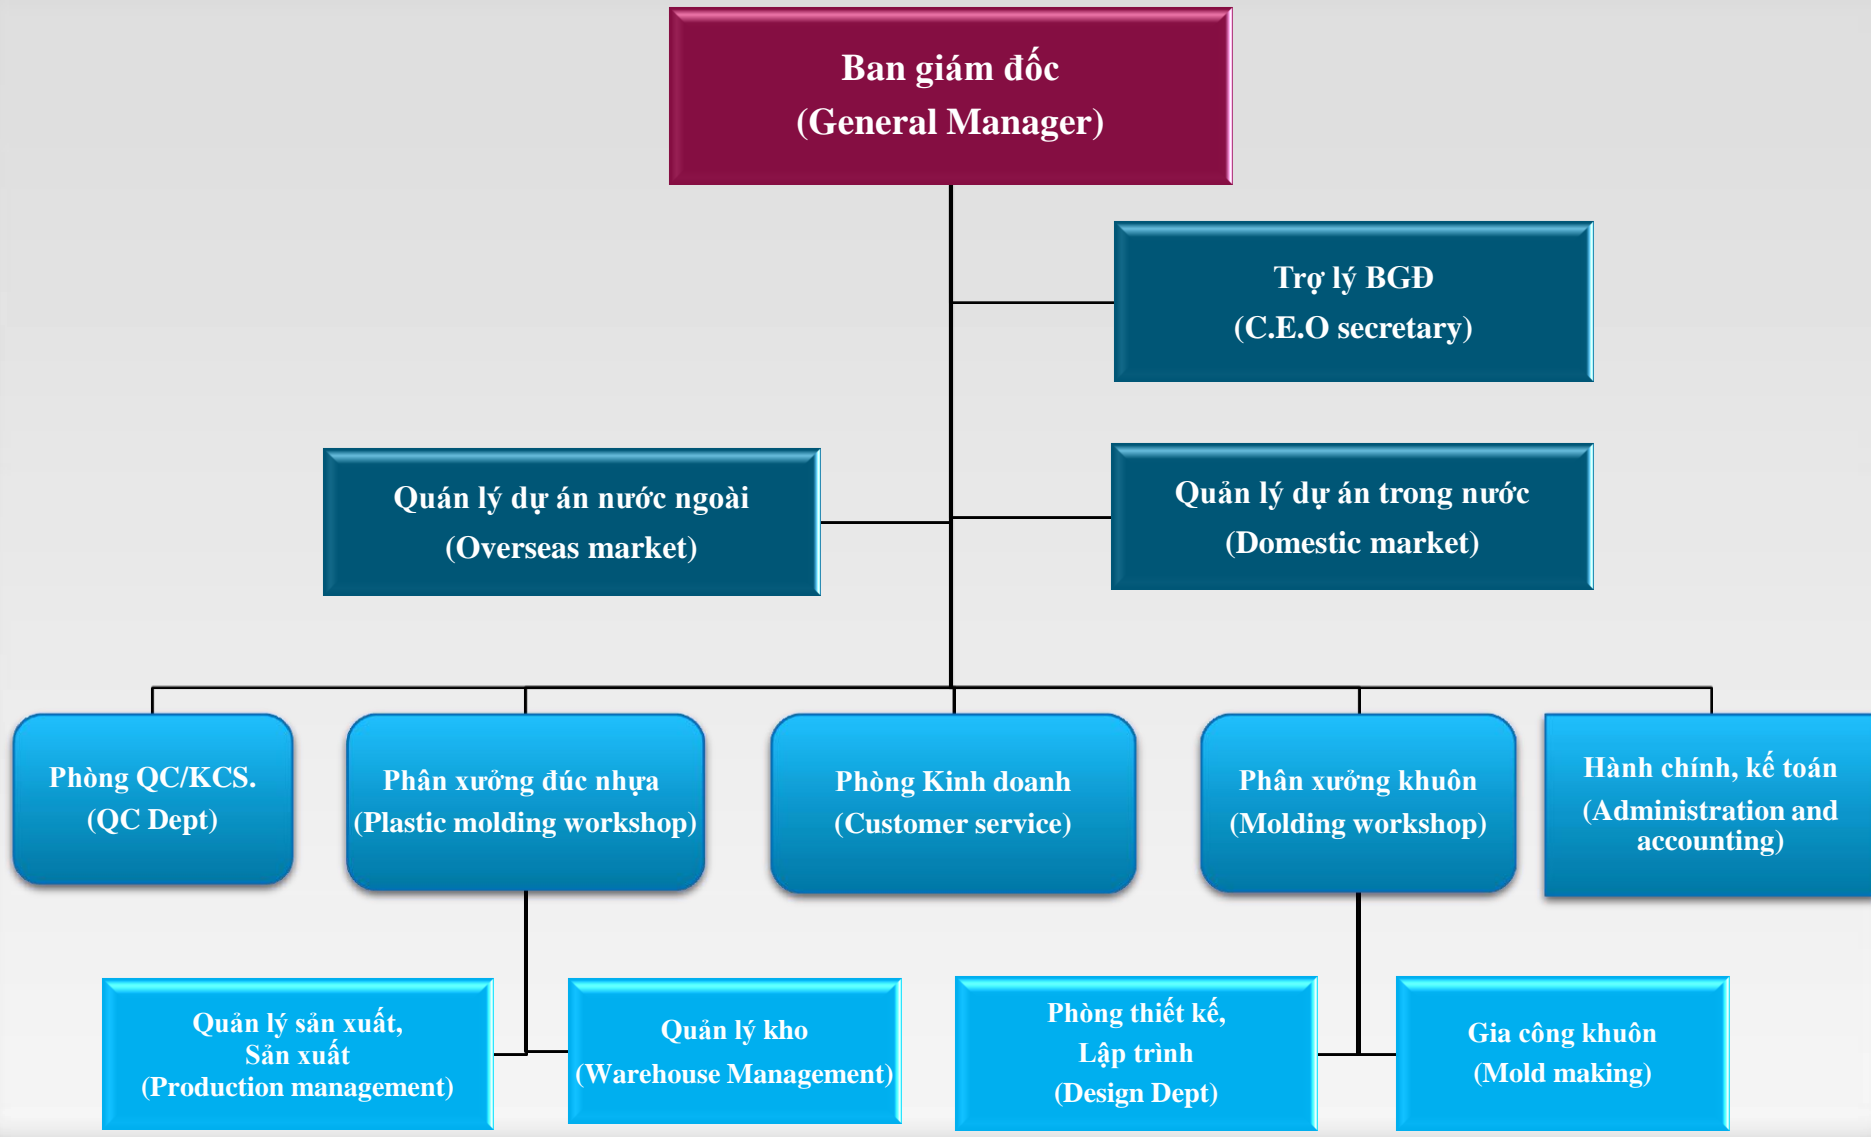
Ban giám đốc
(General Manager)

Trợ lý BGĐ
(C.E.O secretary)

Quản lý dự án nước ngoài
(Overseas market)

Quản lý dự án trong nước
(Domestic market)

Phòng QC/KCS.
(QC Dept)

Phân xưởng đúc nhựa
(Plastic molding workshop)

Phòng Kinh doanh
(Customer service)

Phân xưởng khuôn
(Molding workshop)

Hành chính, kế toán
(Administration and accounting)

Quản lý sản xuất,
Sản xuất
(Production management)

Quản lý kho
(Warehouse Management)

Phòng thiết kế,
Lập trình
(Design Dept)

Gia công khuôn
(Mold making)